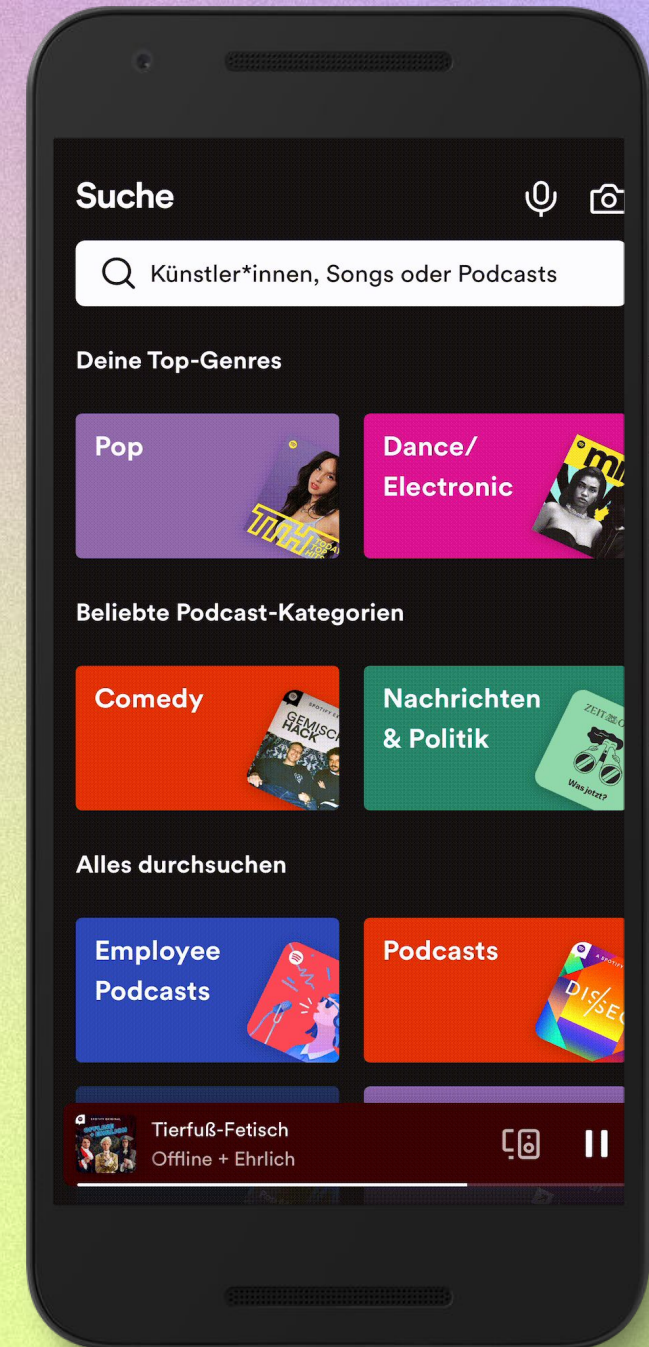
Suche

Künstler*innen, Songs oder Podcasts

Deine Top-Genres

Pop

Dance/ Electronic

Beliebte Podcast-Kategorien

Comedy

GEMISCHT HACK

Nachrichten & Politik

Was jetzt?

Alles durchsuchen

Employee Podcasts

Podcasts

Tierfuß-Fetisch
Offline + Ehrlich